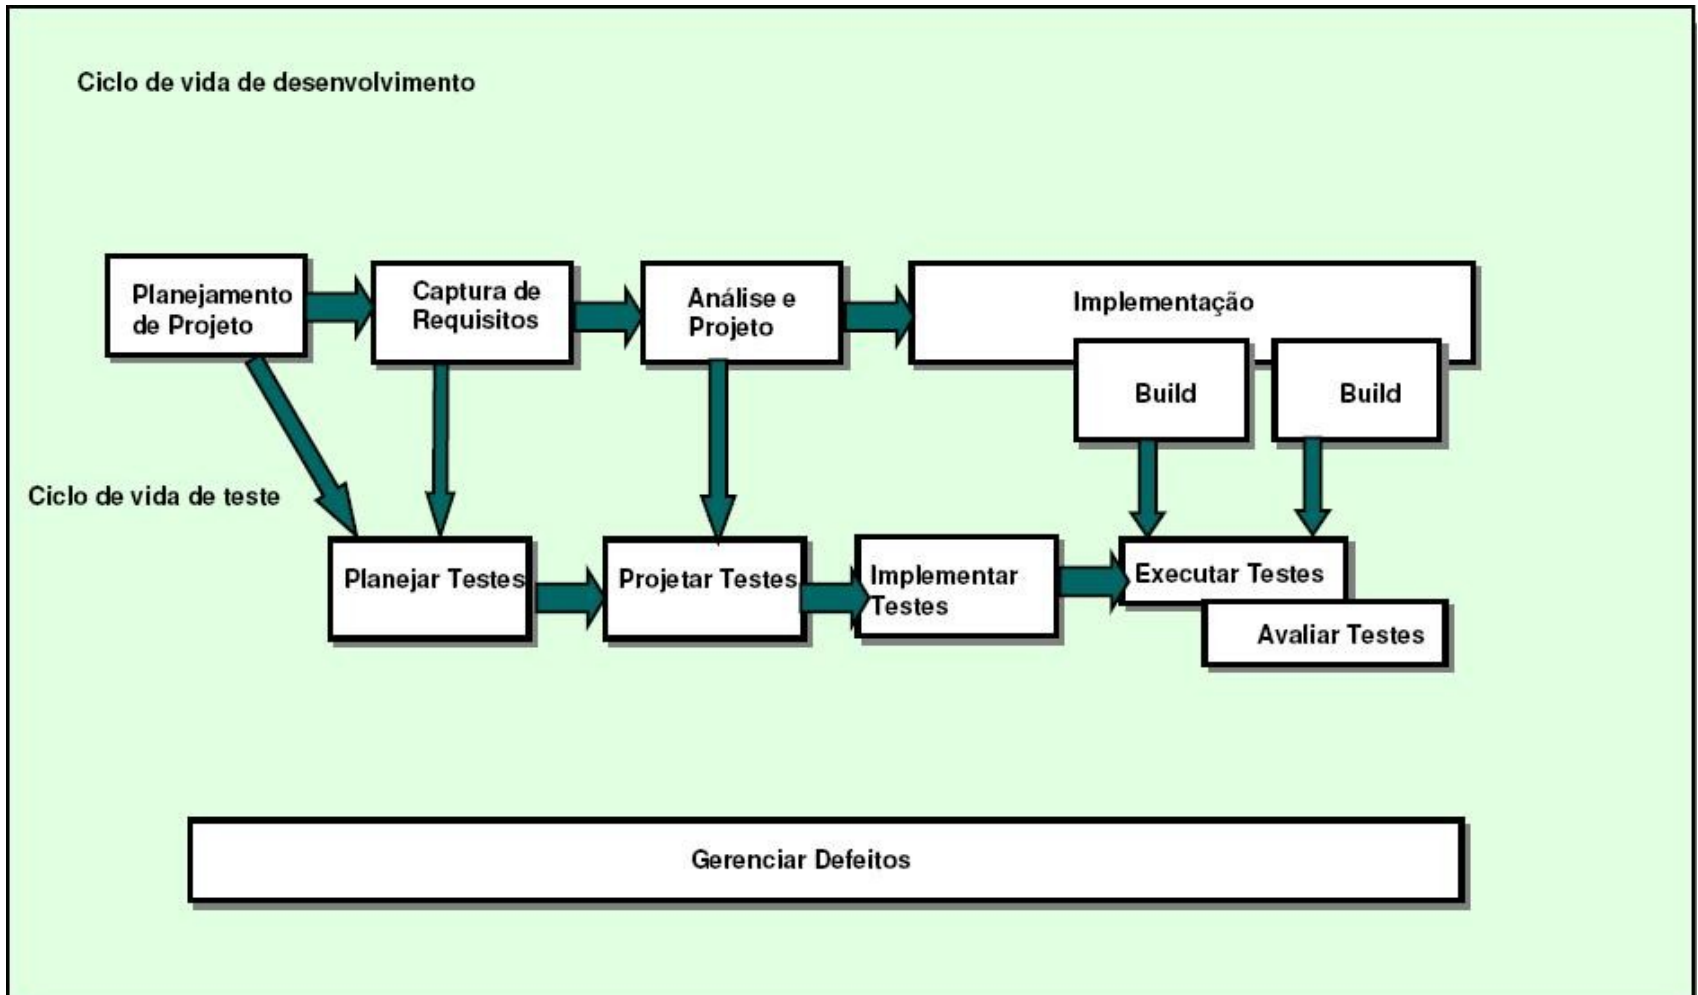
Ciclo de vida de desenvolvimento

Planejamento de Projeto

Captura de Requisitos

Análise e Projeto

Implementação

Build

Build

Ciclo de vida de teste

Planejar Testes

Projetar Testes

Implementar Testes

Executar Testes

Avaliar Testes

Gerenciar Defeitos